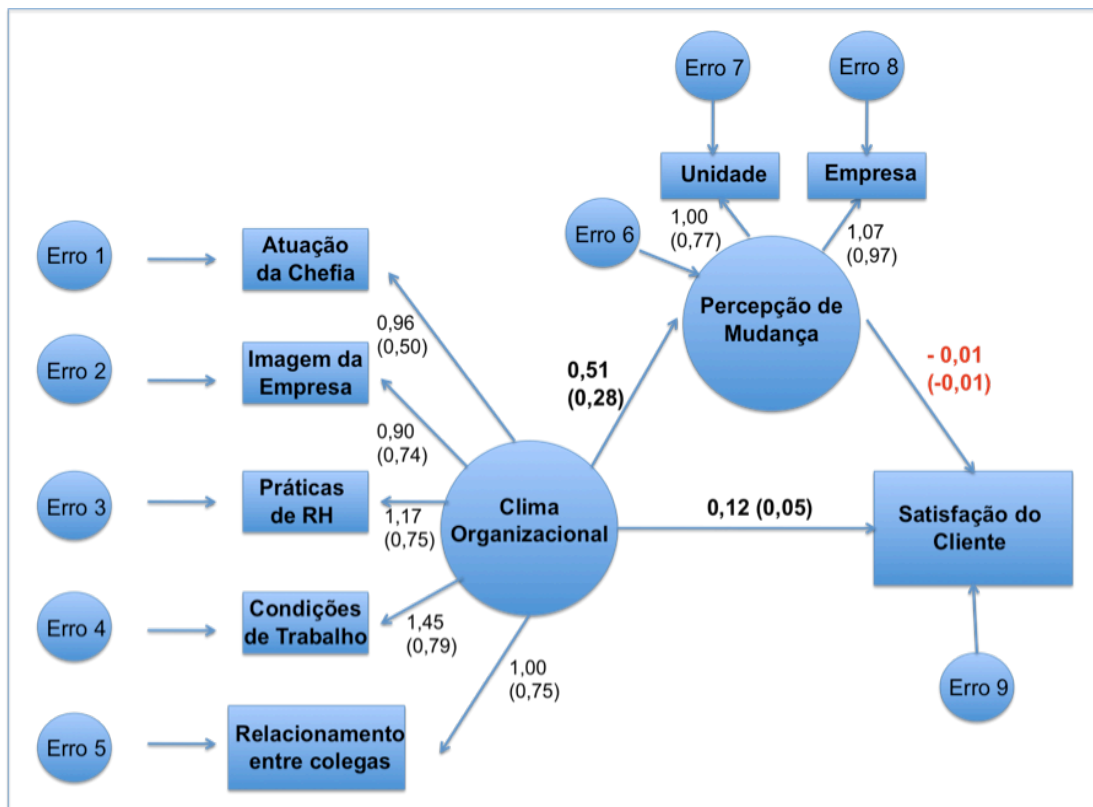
Erro 7

Erro 8

Unidade

Empresa

Erro 6

1,00 (0,77)

1,07 (0,97)

Percepção de Mudança

Erro 1

Atuação da Chefia

0,96 (0,50)

Erro 2

Imagem da Empresa

0,51 (0,28)

- 0,01 (-0,01)

0,90 (0,74)

Erro 3

Práticas de RH

1,17 (0,75)

Clima Organizacional

0,12 (0,05)

Satisfação do Cliente

Erro 4

Condições de Trabalho

1,45 (0,79)

1,00 (0,75)

Erro 9

Erro 5

Relacionamento entre colegas